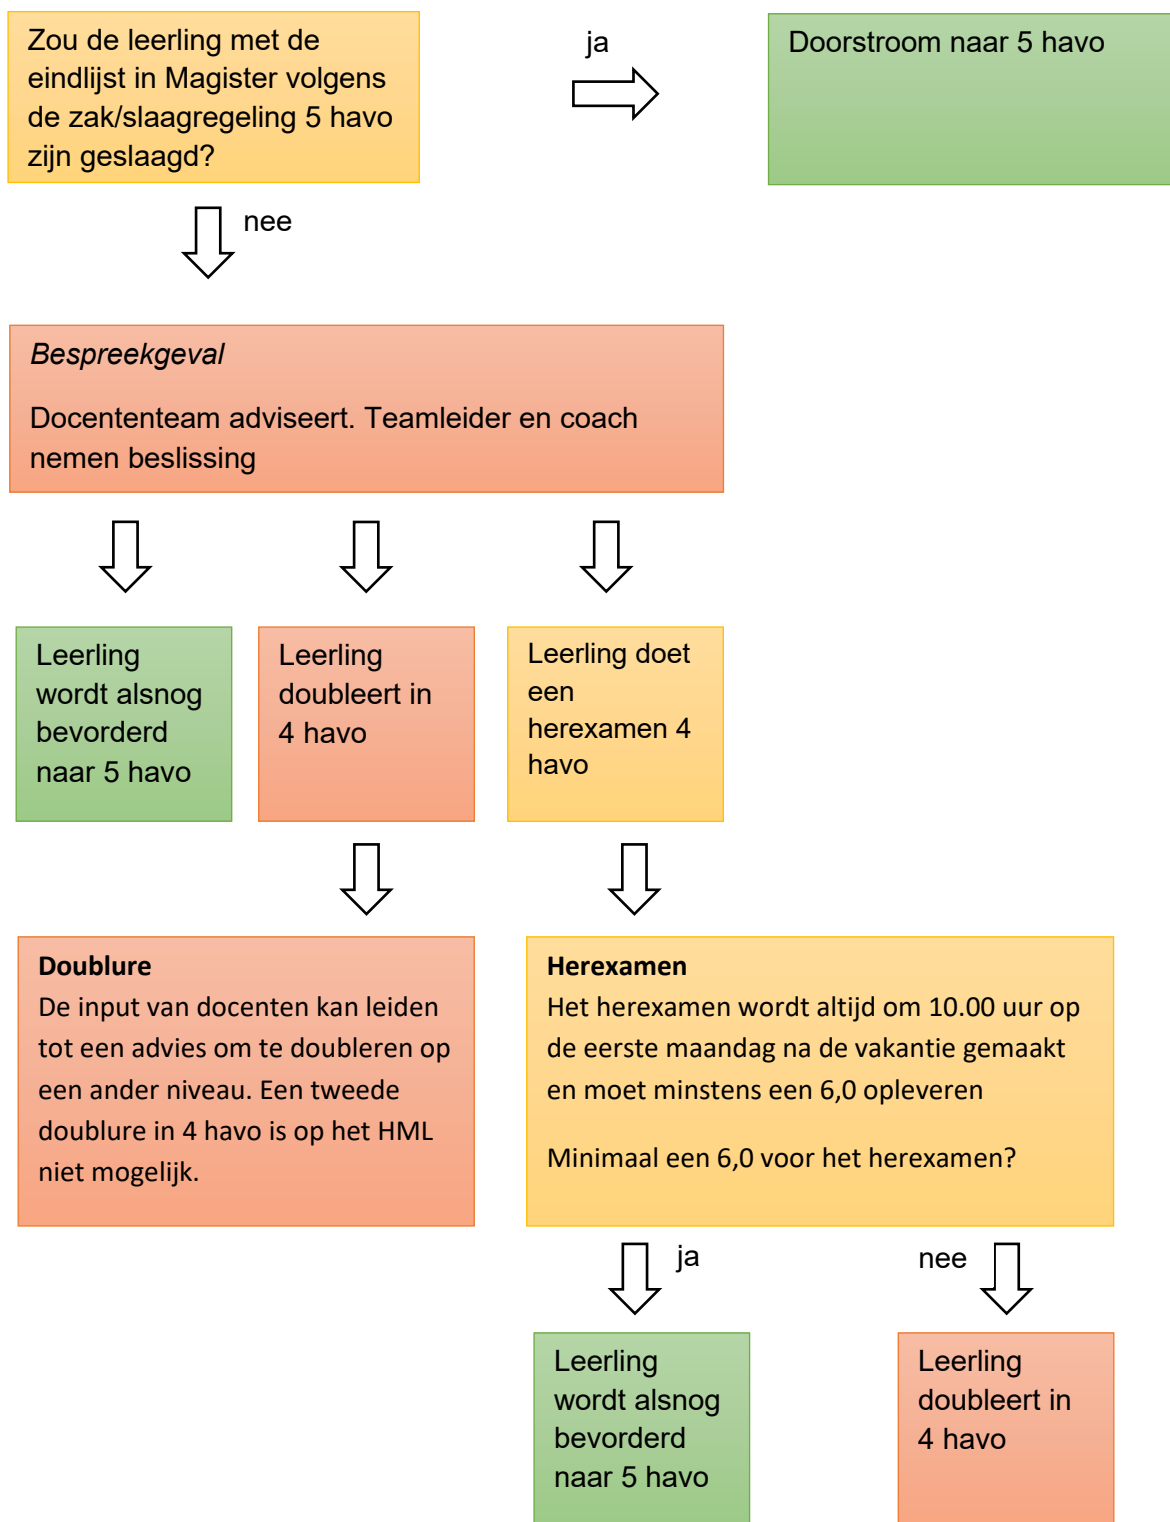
Zou de leerling met de eindlijst in Magister volgens de zak/slaagregeling 5 havo zijn geslaagd?

ja

Doorstroom naar 5 havo

nee

*Bespreekgeval*

Docententeam adviseert. Teamleider en coach nemen beslissing

Leerling wordt alsnog bevorderd naar 5 havo

Leerling doubleert in 4 havo

Leerling doet een herexamen 4 havo

**Doublure**
De input van docenten kan leiden tot een advies om te doubleren op een ander niveau. Een tweede doublure in 4 havo is op het HML niet mogelijk.

**Herexamen**
Het herexamen wordt altijd om 10.00 uur op de eerste maandag na de vakantie gemaakt en moet minstens een 6,0 opleveren

Minimaal een 6,0 voor het herexamen?

ja

nee

Leerling wordt alsnog bevorderd naar 5 havo

Leerling doubleert in 4 havo